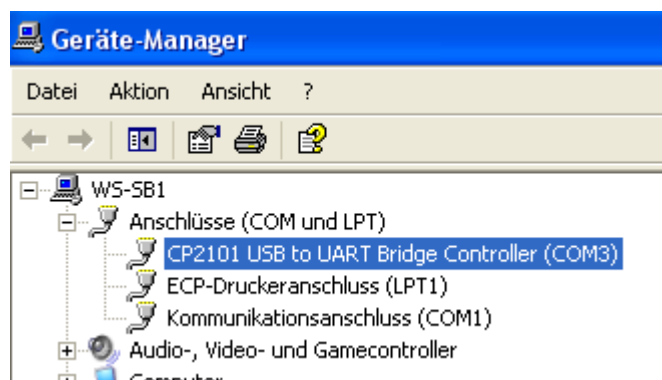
Geräte-Manager

Datei Aktion Ansicht ?

WS-SB1
Anschlüsse (COM und LPT)
CP2101 USB to UART Bridge Controller (COM3)
ECP-Druckeranschluss (LPT1)
Kommunikationsanschluss (COM1)
Audio-, Video- und Gamecontroller
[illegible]